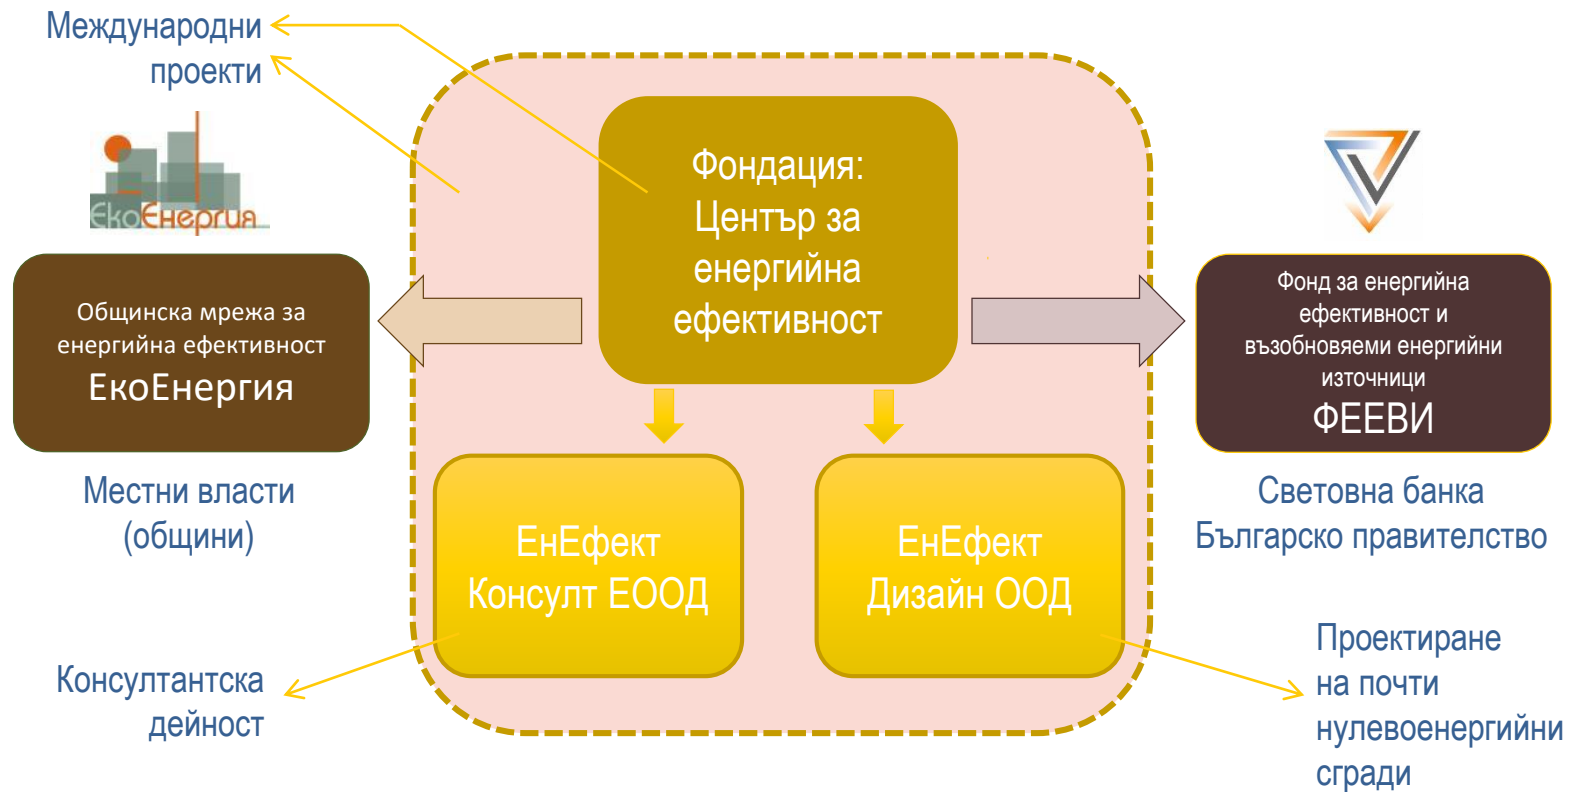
Международни проекти

ЕкоЕнергия

Общинска мрежа за енергийна ефективност
ЕкоЕнергия

Местни власти (общини)

Консултантска дейност

Фондация: Център за енергийна ефективност

ЕнЕфект Консулт ЕООД

ЕнЕфект Дизайн ООД

Фонд за енергийна ефективност и възобновяеми енергийни източници
ФЕЕВИ

Световна банка
Българско правителство

Проектиране на почти нулевоенергийни сгради